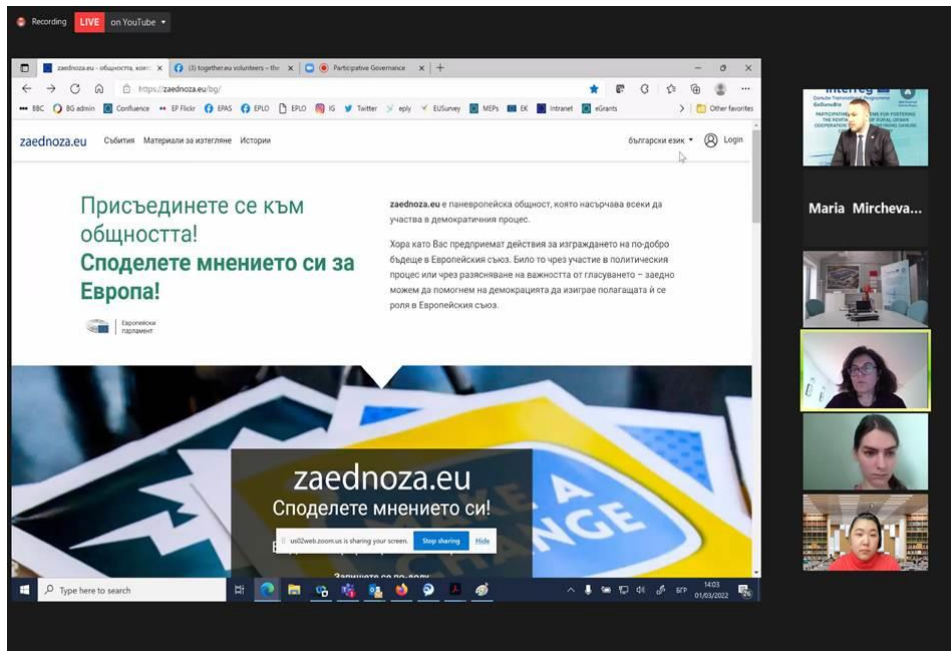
Recording LIVE on YouTube

zaednoza.eu – общността, коят... (3) together.eu volunteers – the... Participative Governance

https://zaednoza.eu/bg/

BBC BG admin Confluence EP Flickr EPAS EPLO EPLO IG Twitter eply EUSurvey MEPs EK Intranet eGrants Other favorites

zaednoza.eu Събития Материали за изтегляне Истории

български език Login

Присъединете се към общността!

Споделете мнението си за Европа!

Европейски парламент

zaednoza.eu е паневропейска общност, която насърчава всеки да участва в демократичния процес.

Хора като Вас предприемат действия за изграждането на по-добро бъдеще в Европейския съюз. Било то чрез участие в политическия процес или чрез разясняване на важността от гласуването – заедно можем да помогнем на демокрацията да изиграе полагащата ѝ се роля в Европейския съюз.

zaednoza.eu

Споделете мнението си!

us02web.zoom.us is sharing your screen. Stop sharing Hide

Запишете се по-долу

Type here to search

БГР 14:03 01/03/2022

Interreg

Maria Mircheva...